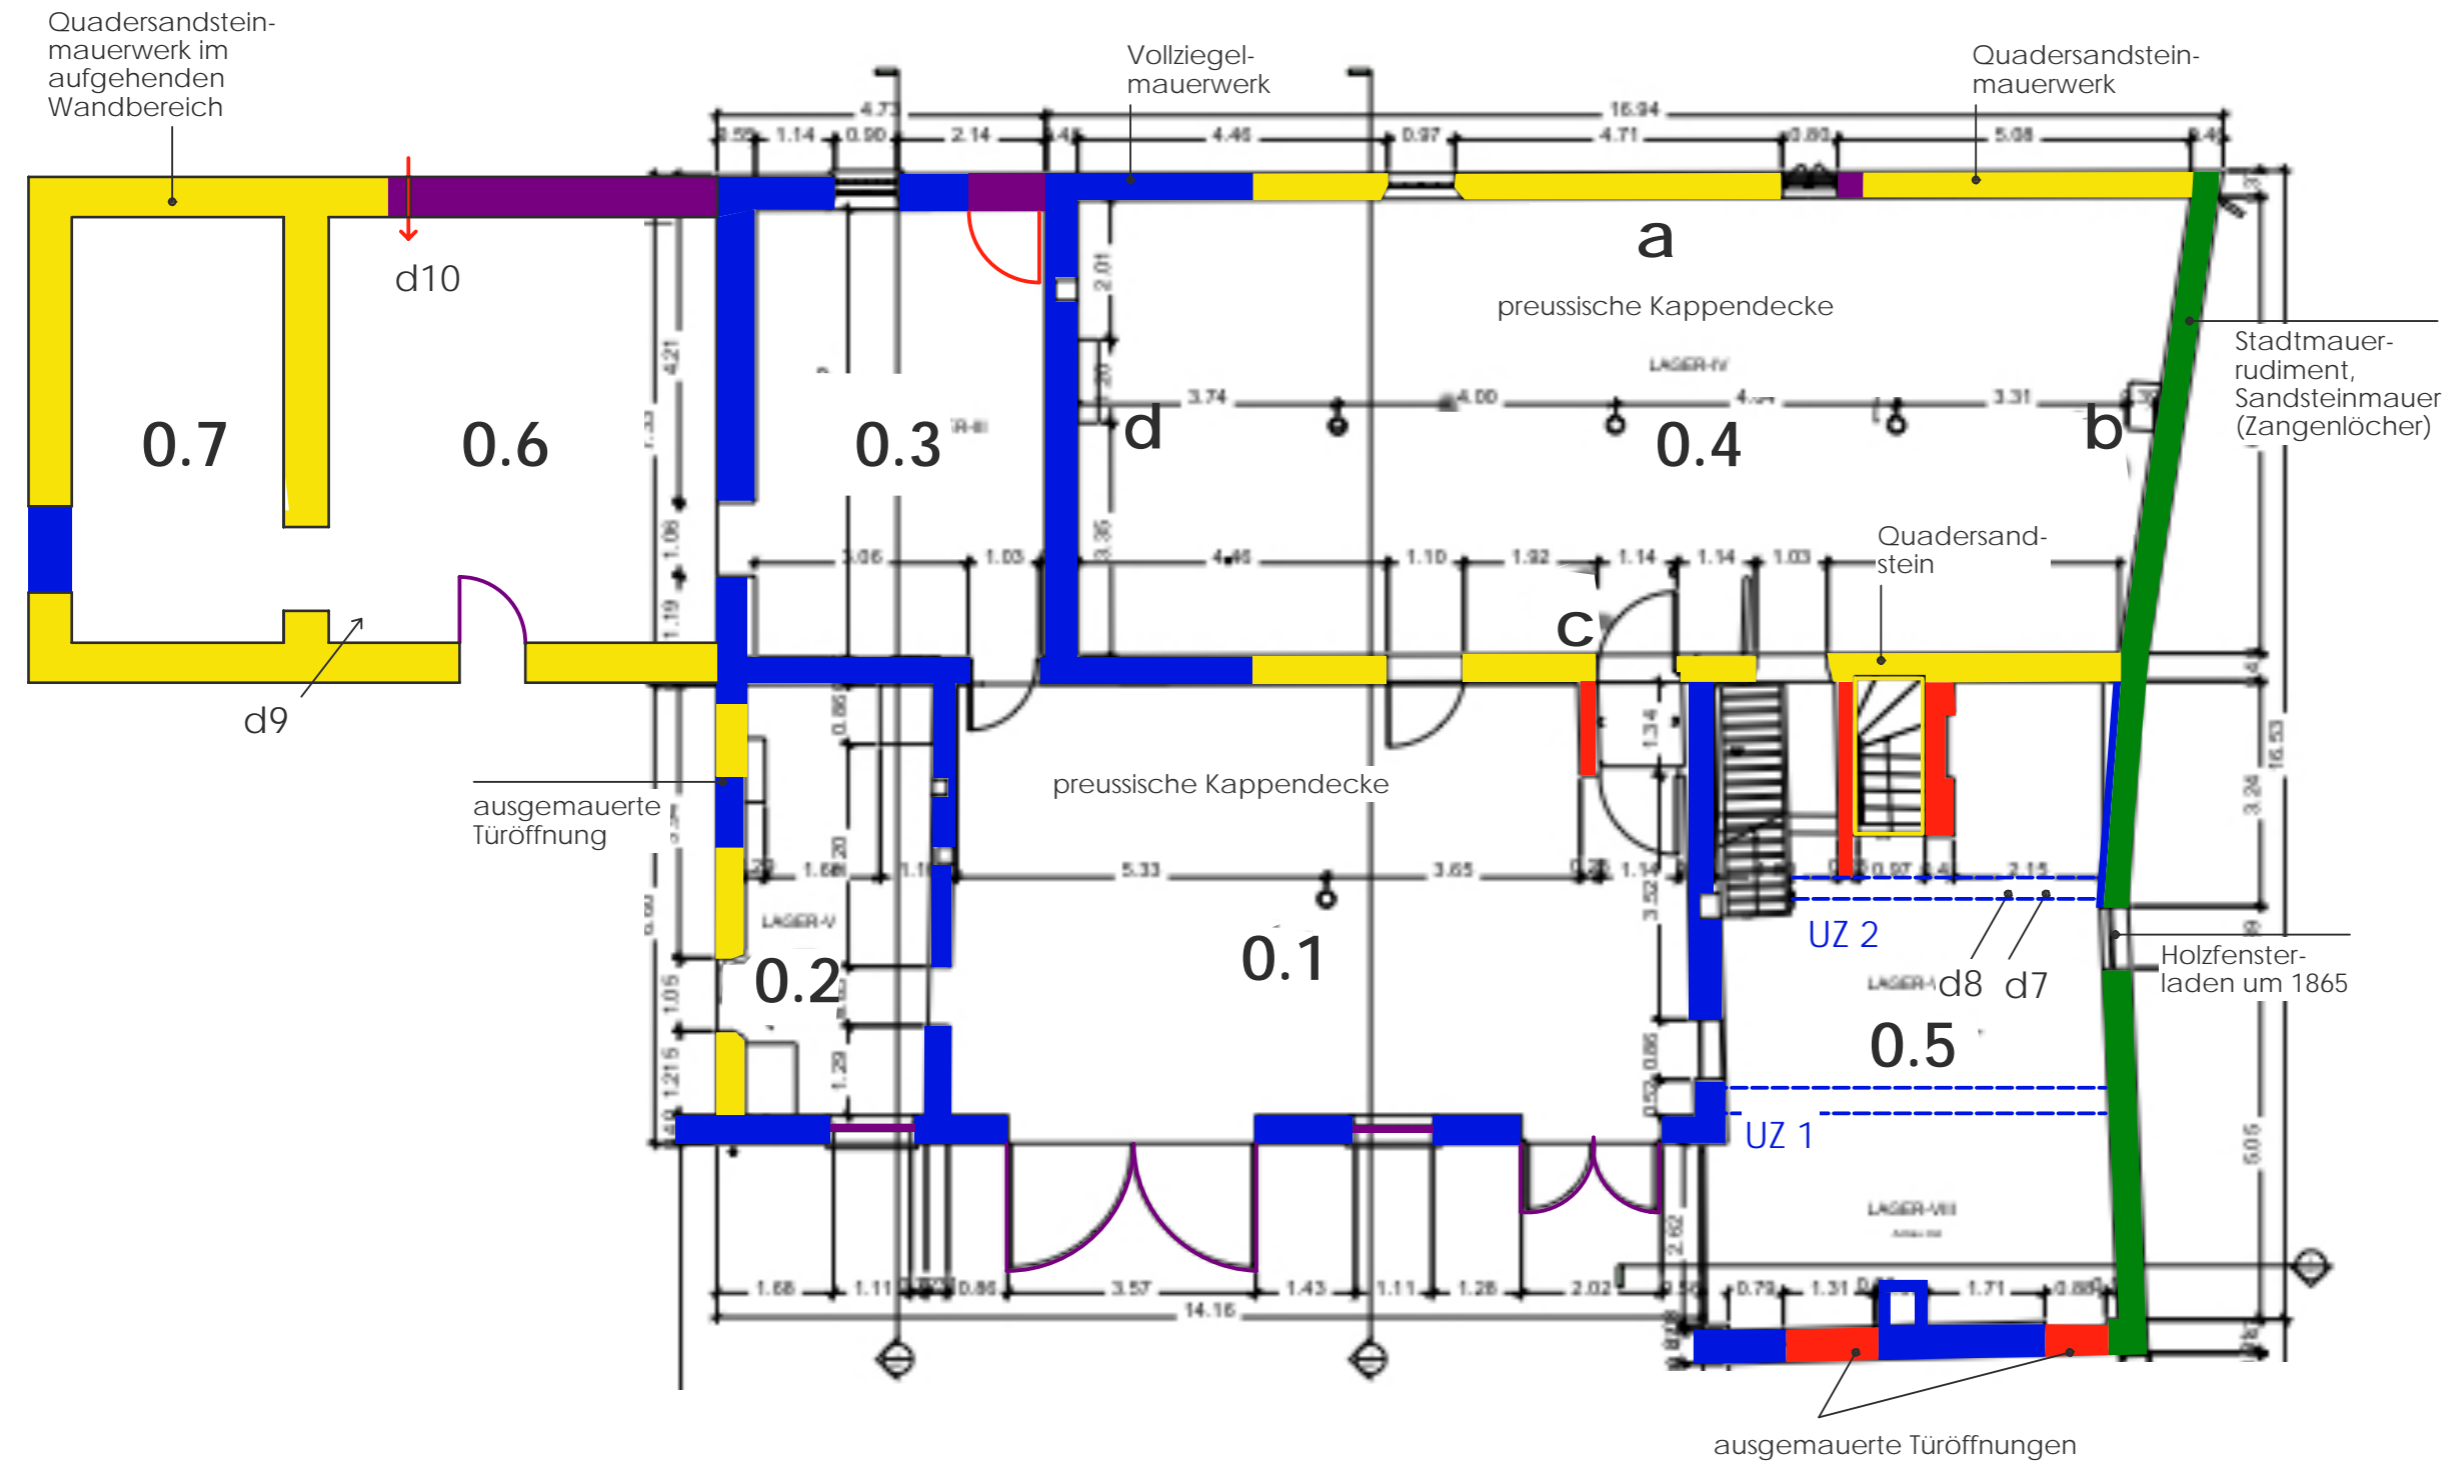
Quadersandstein-mauerwerk im aufgehenden Wandbereich

Vollziegel-mauerwerk

Quadersandstein-mauerwerk

4.73
16.94
0.59 1.14 0.90 2.14 0.48 4.46 0.97 4.71 0.80 5.08 0.45

d10

a

preussische Kappendecke

LAGER-IV

Stadtmauer-rudiment, Sandsteinmauer (Zangenlöcher)

0.7

0.6

0.3

d

0.4

b

3.74 4.00 3.31

3.06 1.03 4.46 1.10 1.92 1.14 1.14 1.03

Quadersand-stein

c

d9

ausgemauerte Türöffnung

preussische Kappendecke

5.33 3.65

UZ 2

d8 d7

Holzfenster-laden um 1865

LAGER-V

0.2

0.1

0.5

UZ 1

LAGER-VIII

1.68 1.11 0.86 3.57 1.43 1.11 1.28 2.02 0.79 1.31 1.71 0.80

14.16

16.53

ausgemauerte Türöffnungen